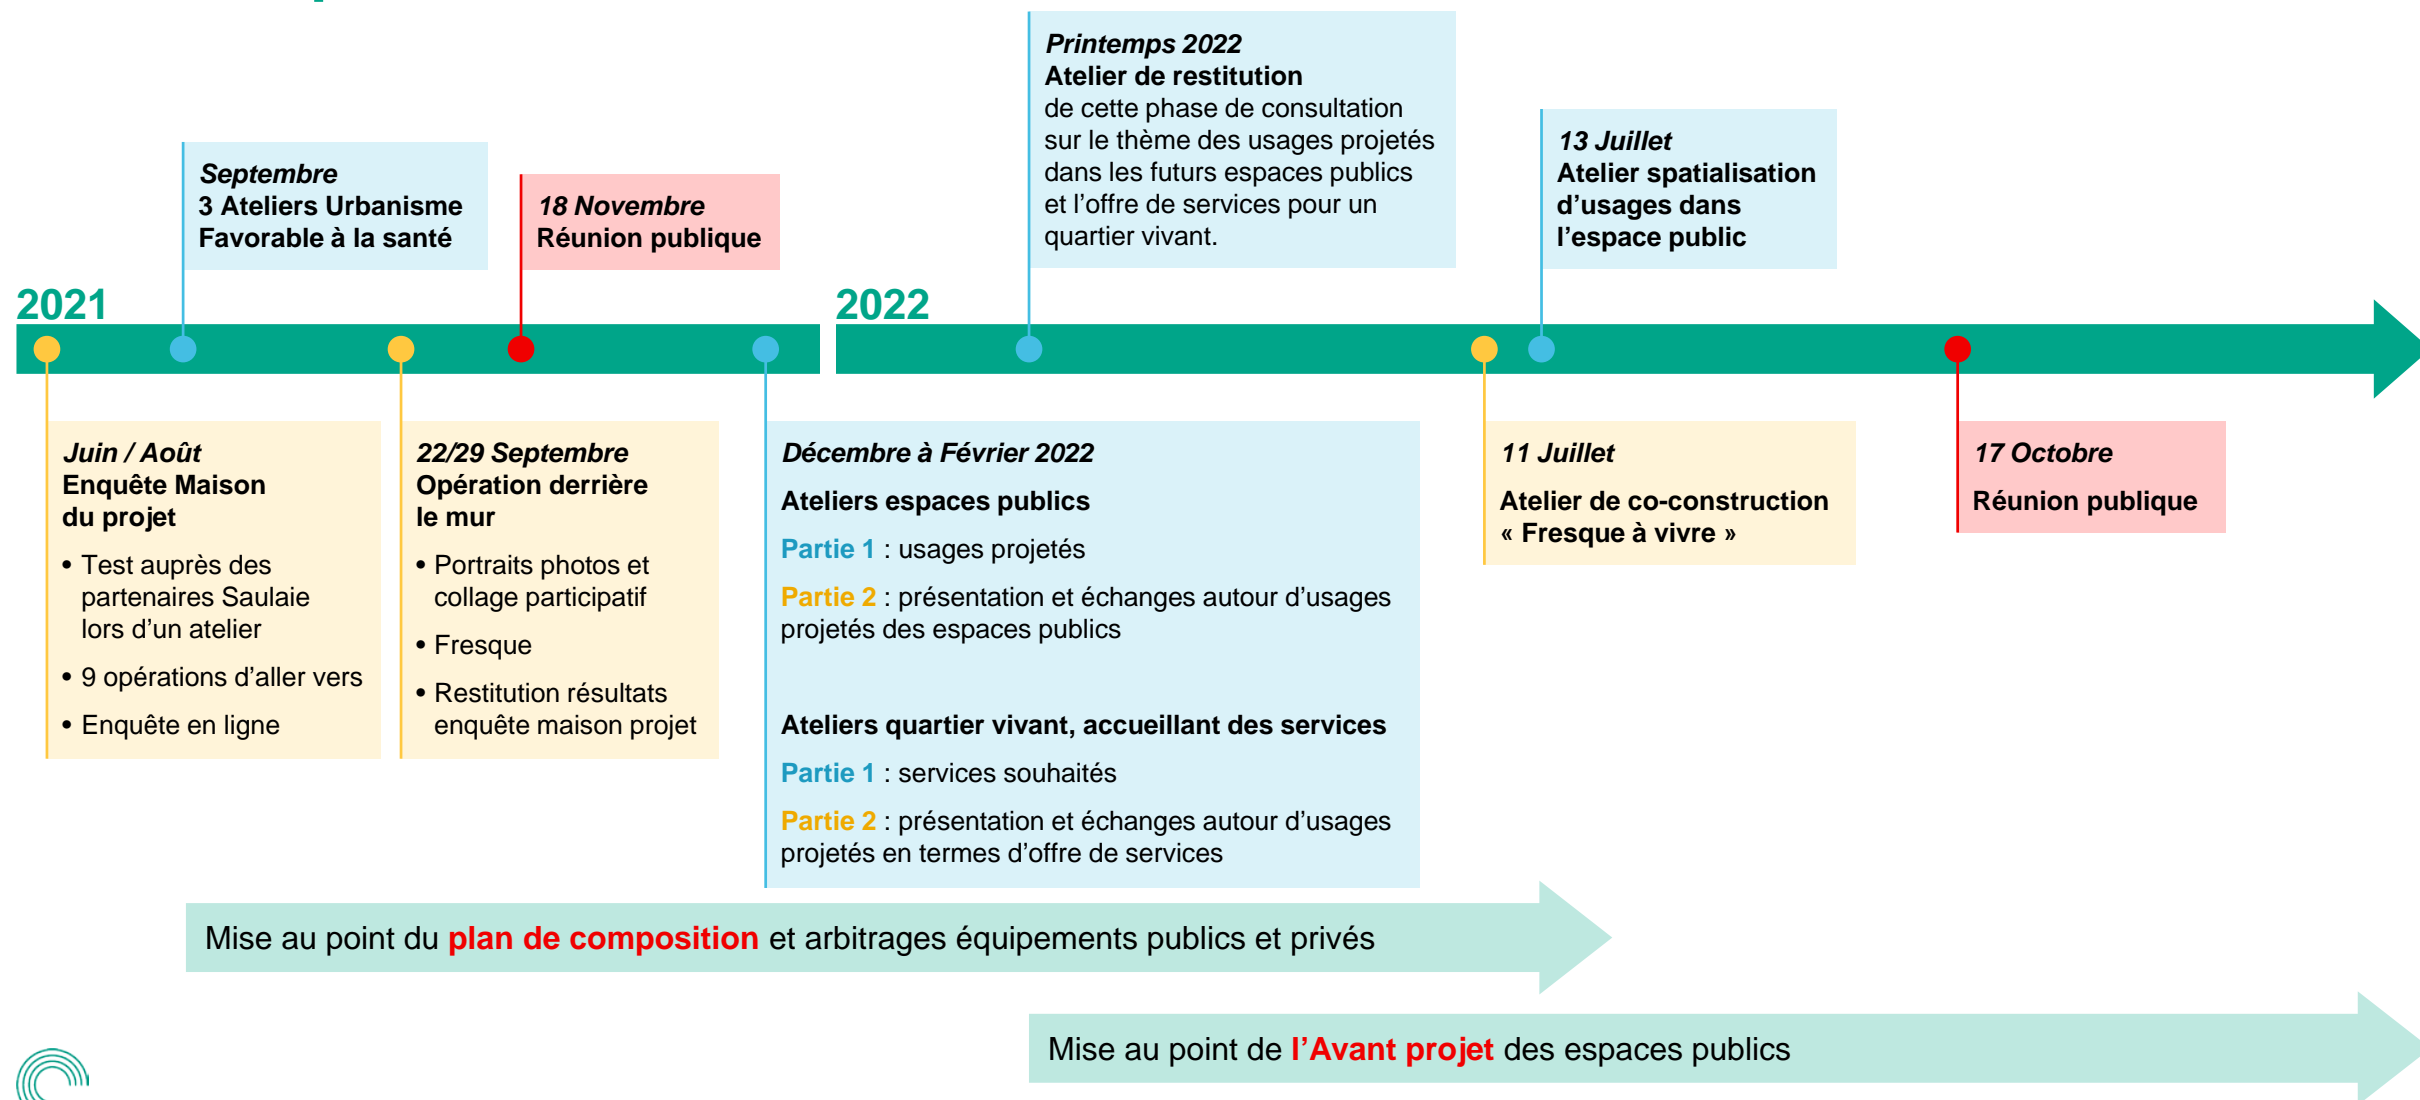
Septembre
3 Ateliers Urbanisme Favorable à la santé

18 Novembre
Réunion publique

Printemps 2022
Atelier de restitution
de cette phase de consultation sur le thème des usages projetés dans les futurs espaces publics et l'offre de services pour un quartier vivant.

13 Juillet
Atelier spatialisation d'usages dans l'espace public

2021

2022

Juin / Août
Enquête Maison du projet
• Test auprès des partenaires Saulaie lors d'un atelier
• 9 opérations d'aller vers
• Enquête en ligne

22/29 Septembre
Opération derrière le mur
• Portraits photos et collage participatif
• Fresque
• Restitution résultats enquête maison projet

Décembre à Février 2022
Ateliers espaces publics
Partie 1 : usages projetés
Partie 2 : présentation et échanges autour d'usages projetés des espaces publics

Ateliers quartier vivant, accueillant des services
Partie 1 : services souhaités
Partie 2 : présentation et échanges autour d'usages projetés en termes d'offre de services

11 Juillet
Atelier de co-construction « Fresque à vivre »

17 Octobre
Réunion publique

Mise au point du plan de composition et arbitrages équipements publics et privés

Mise au point de l'Avant projet des espaces publics